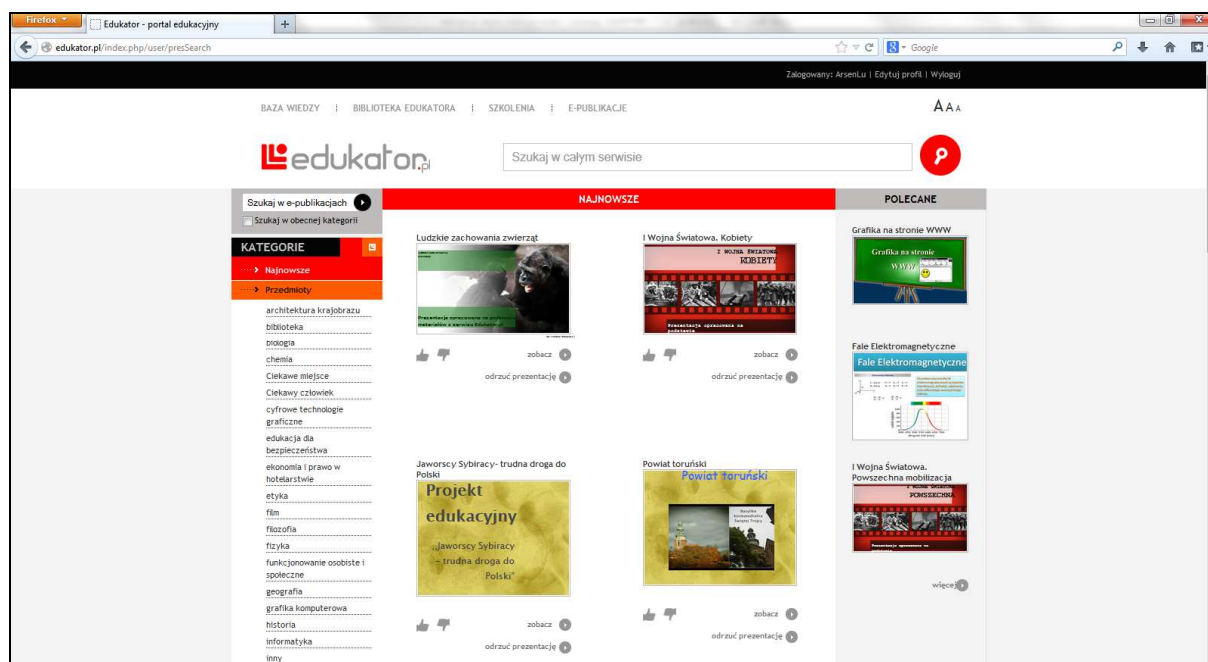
Firefox
Edukator - portal edukacyjny
+
edukator.pl/index.php/user/presSearch
Google

Zalogowany: ArsenLu | Edytuj profil | Wyloguj

BAZA WIEDZY | BIBLIOTEKA EDUKATORA | SZKOLENIA | E-PUBLIKACJE

AAA

edukator.pl

Szukaj w całym serwisie

Szukaj w e-publikacjach
Szukaj w obecnej kategorii

KATEGORIE
Najnowsze
Przedmioty
architektura krajobrazu
biblioteka
biologia
chemia
Ciekawe miejsce
Ciekawy człowiek
cyfrowe technologie graficzne
edukacja dla bezpieczeństwa
ekonomia i prawo w hotelarstwie
etyka
film
filozofia
fizyka
funkcjonowanie osobiste i społeczne
geografia
grafika komputerowa
historia
informatyka
inny

NAJNOWSZE

Ludzkie zachowania zwierząt
Prezentacja opracowana na podstawie materiałów z serwisu Edukator
zobacz
odrzuć prezentację

I Wojna Światowa. Kobiety
I WOJNA ŚWIATOWA KOBIETY
Prezentacja opracowana na podstawie
zobacz
odrzuć prezentację

Jaworscy Sybiracy- trudna droga do Polski
Projekt edukacyjny
„Jaworscy Sybiracy – trudna droga do Polski"
zobacz
odrzuć prezentację

Powiat toruński
Powiat toruński
zobacz
odrzuć prezentację

POLECANE

Grafika na stronie WWW
Grafika na stronie WWW

Fale Elektromagnetyczne
Fale Elektromagnetyczne

I Wojna Światowa. Powszechna mobilizacja
I WOJNA ŚWIATOWA POWSZECHNA
Prezentacja opracowana na

więcej